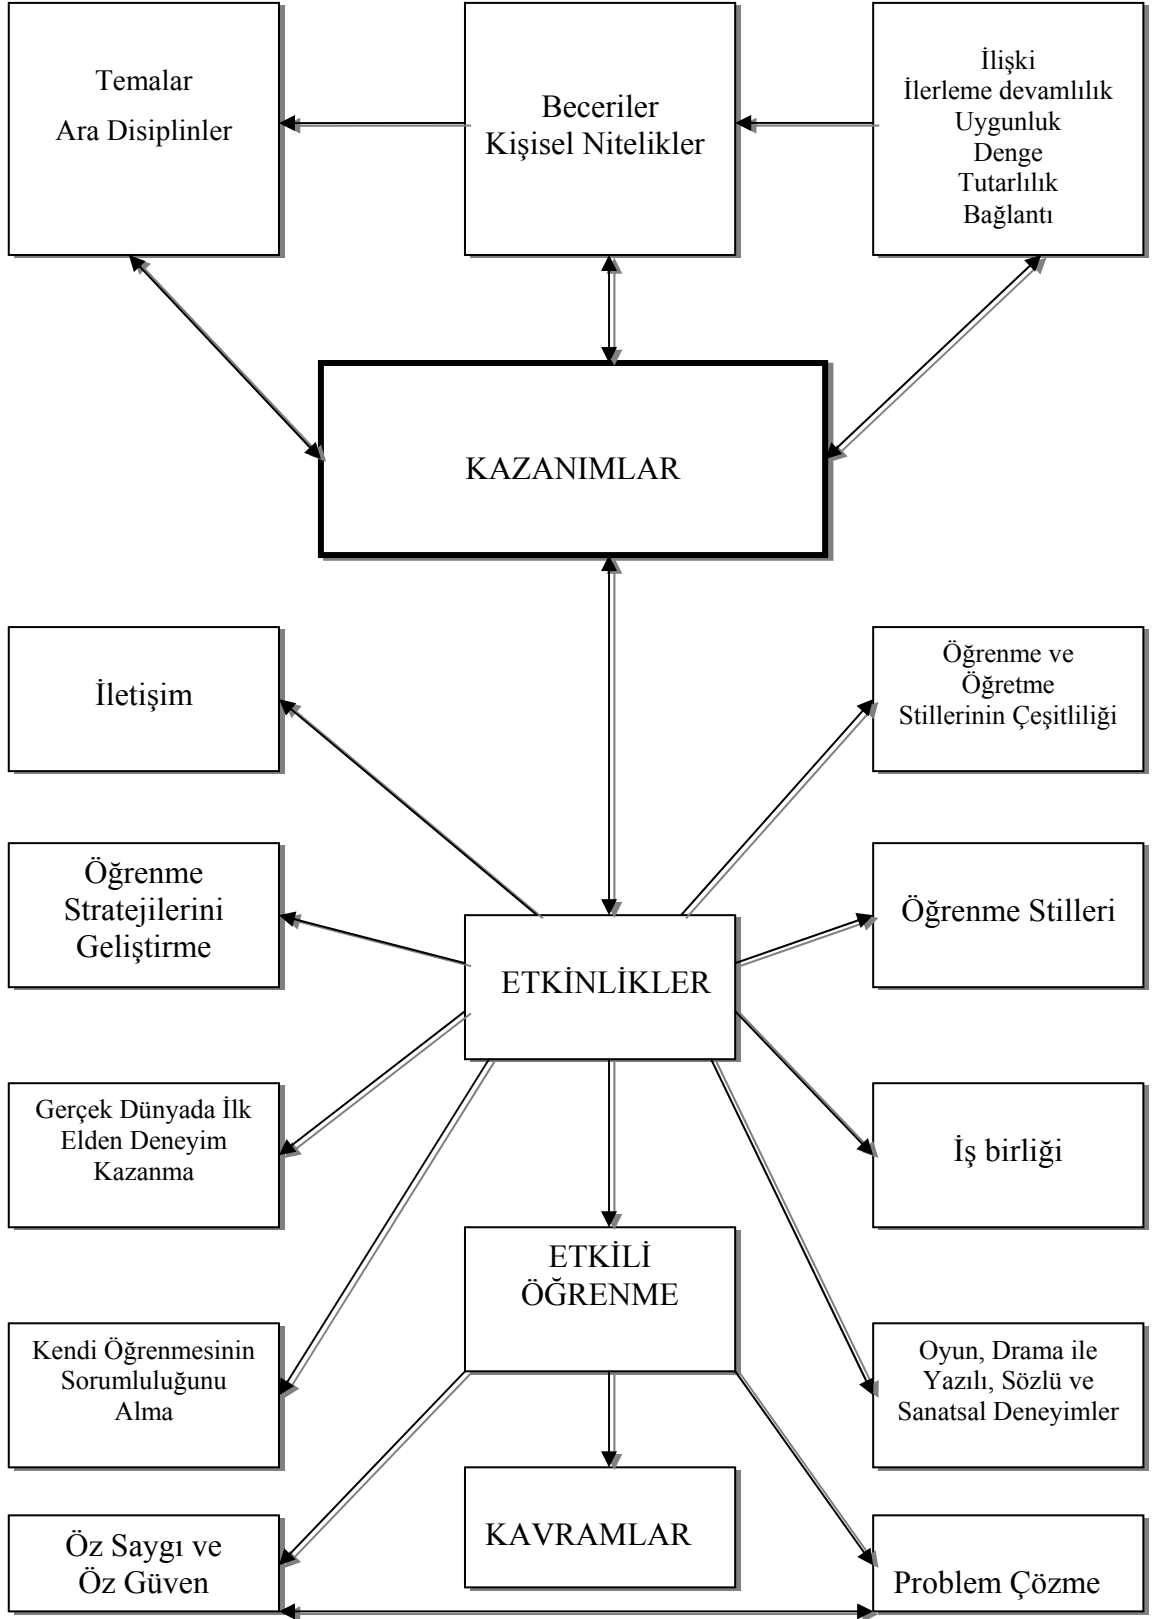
Temalar
Ara Disiplinler

Beceriler
Kişisel Nitelikler

İlişki
İlerleme devamlılık
Uygunluk
Denge
Tutarlılık
Bağlantı

KAZANIMLAR

İletişim

Öğrenme ve
Öğretme
Stillerinin Çeşitliliği

Öğrenme
Stratejilerini
Geliştirme

ETKİNLİKLER

Öğrenme Stilleri

Gerçek Dünyada İlk
Elden Deneyim
Kazanma

İş birliği

ETKİLİ
ÖĞRENME

Kendi Öğrenmesinin
Sorumluluğunu
Alma

Oyun, Drama ile
Yazılı, Sözlü ve
Sanatsal Deneyimler

Öz Saygı ve
Öz Güven

KAVRAMLAR

Problem Çözme